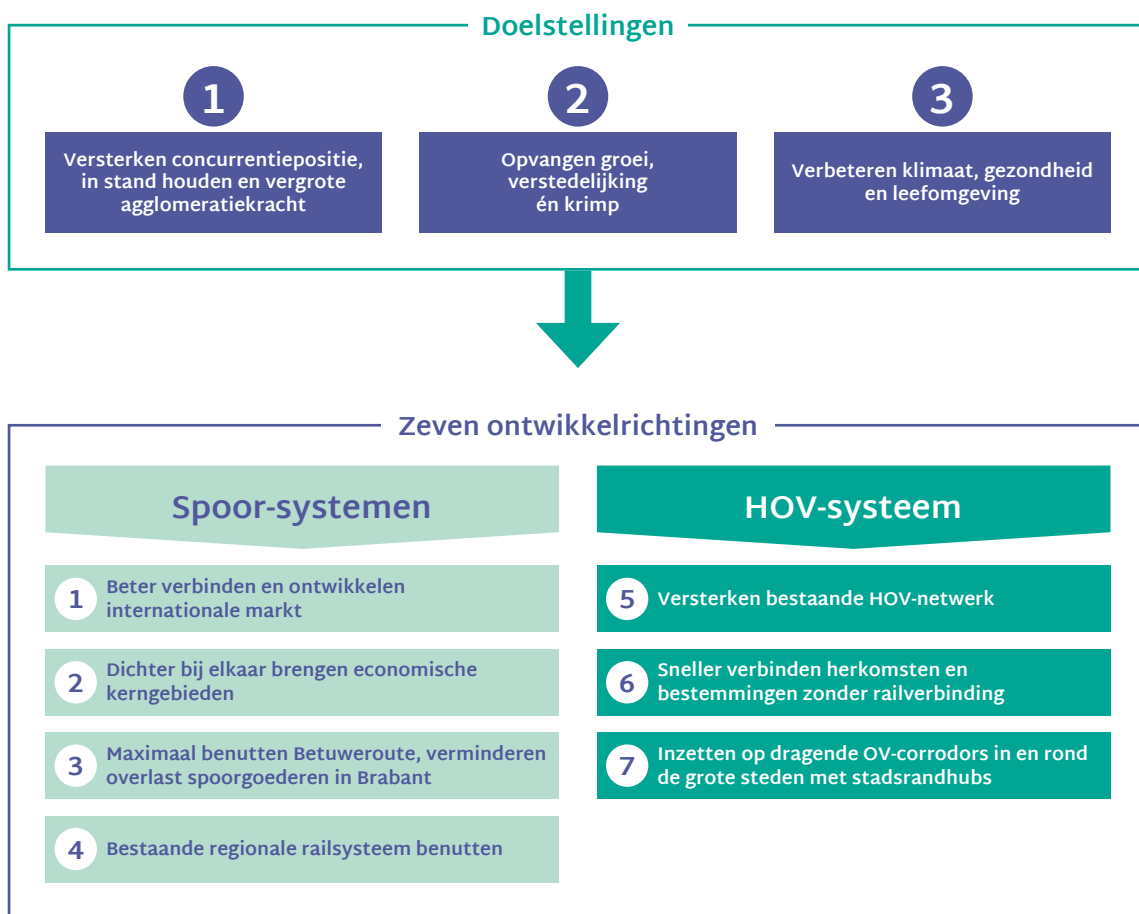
Doelstellingen

1
Versterken concurrentiepositie, in stand houden en vergrote agglomeratiekracht

2
Opvangen groei, verstedelijking én krimp

3
Verbeteren klimaat, gezondheid en leefomgeving

Zeven ontwikkelrichtingen

Spoor-systemen

1 Beter verbinden en ontwikkelen internationale markt

2 Dichter bij elkaar brengen economische kerngebieden

3 Maximaal benutten Betuweroute, verminderen overlast spoorgoederen in Brabant

4 Bestaande regionale railsysteem benutten

HOV-systeem

5 Versterken bestaande HOV-netwerk

6 Sneller verbinden herkomsten en bestemmingen zonder railverbinding

7 Inzetten op dragende OV-corrodors in en rond de grote steden met stadsrandhubs